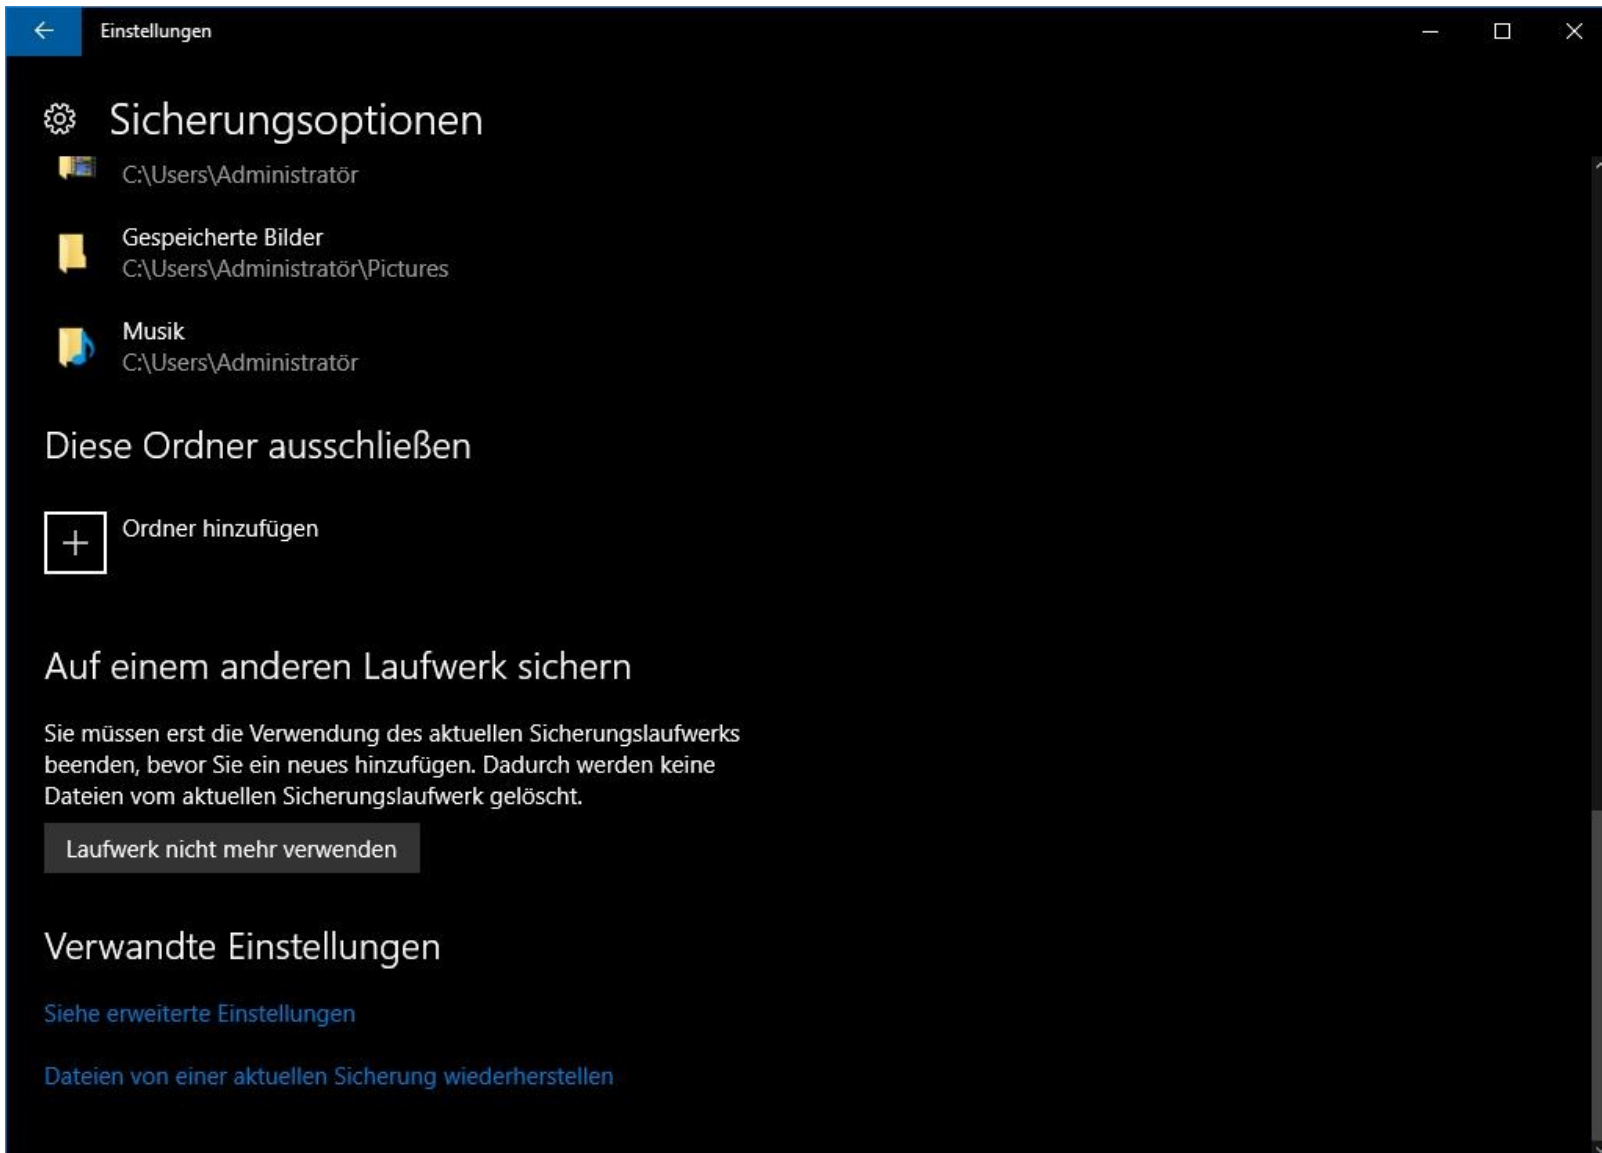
Einstellungen

Sicherungsoptionen

C:\Users\Administratör

Gespeicherte Bilder
C:\Users\Administratör\Pictures

Musik
C:\Users\Administratör

Diese Ordner ausschließen

Ordner hinzufügen

Auf einem anderen Laufwerk sichern

Sie müssen erst die Verwendung des aktuellen Sicherungslaufwerks beenden, bevor Sie ein neues hinzufügen. Dadurch werden keine Dateien vom aktuellen Sicherungslaufwerk gelöscht.

Laufwerk nicht mehr verwenden

Verwandte Einstellungen

Siehe erweiterte Einstellungen

Dateien von einer aktuellen Sicherung wiederherstellen